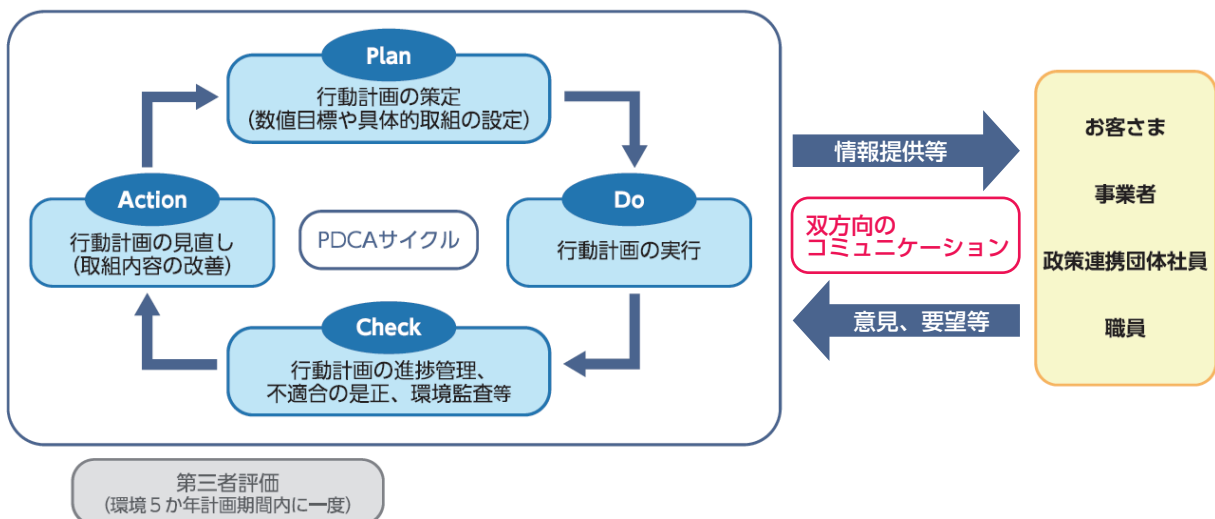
Plan
行動計画の策定
(数値目標や具体的取組の設定)

Action
行動計画の見直し
(取組内容の改善)

PDCAサイクル

Do
行動計画の実行

Check
行動計画の進捗管理、
不適合の是正、環境監査等

情報提供等

双方向の
コミュニケーション

意見、要望等

お客さま

事業者

政策連携団体社員

職員

第三者評価
(環境5か年計画期間内に一度)